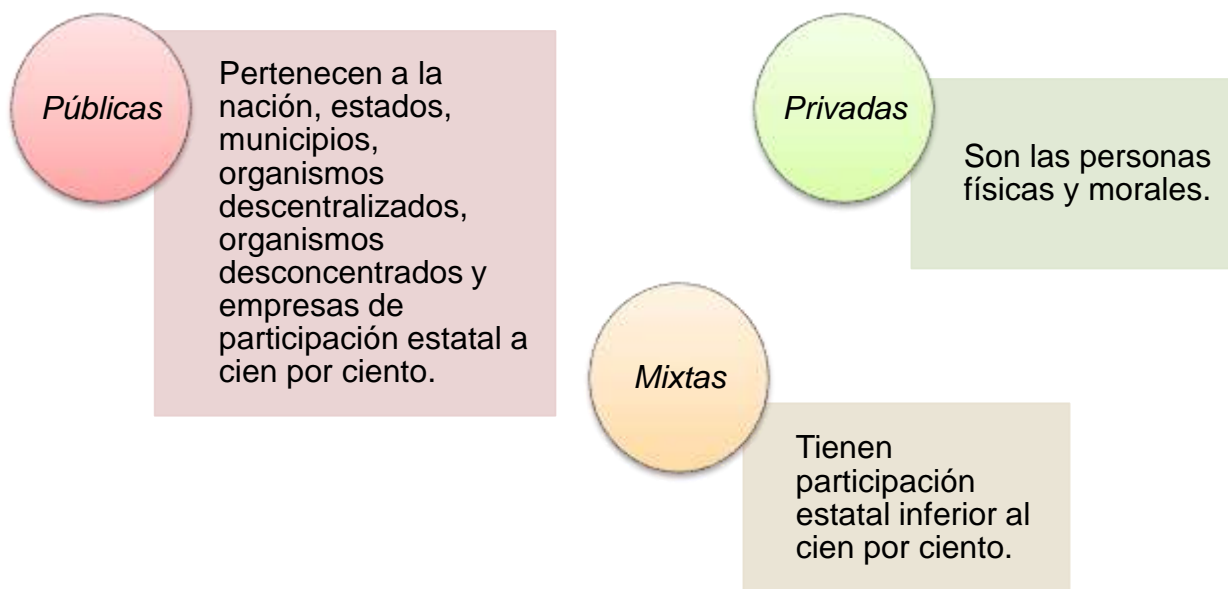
Públicas

Pertenecen a la nación, estados, municipios, organismos descentralizados, organismos desconcentrados y empresas de participación estatal a cien por ciento.

Privadas

Son las personas físicas y morales.

Mixtas

Tienen participación estatal inferior al cien por ciento.